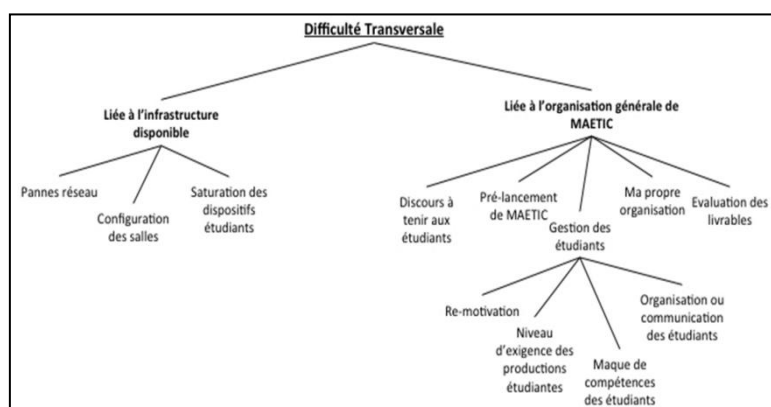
Difficulté Transversale

Liée à l'infrastructure disponible

Pannes réseau

Configuration des salles

Saturation des dispositifs étudiants

Liée à l'organisation générale de MAETIC

Discours à tenir aux étudiants

Pré-lancement de MAETIC

Gestion des étudiants

Ma propre organisation

Evaluation des livrables

Re-motivation

Niveau d'exigence des productions étudiantes

Maque de compétences des étudiants

Organisation ou communication des étudiants